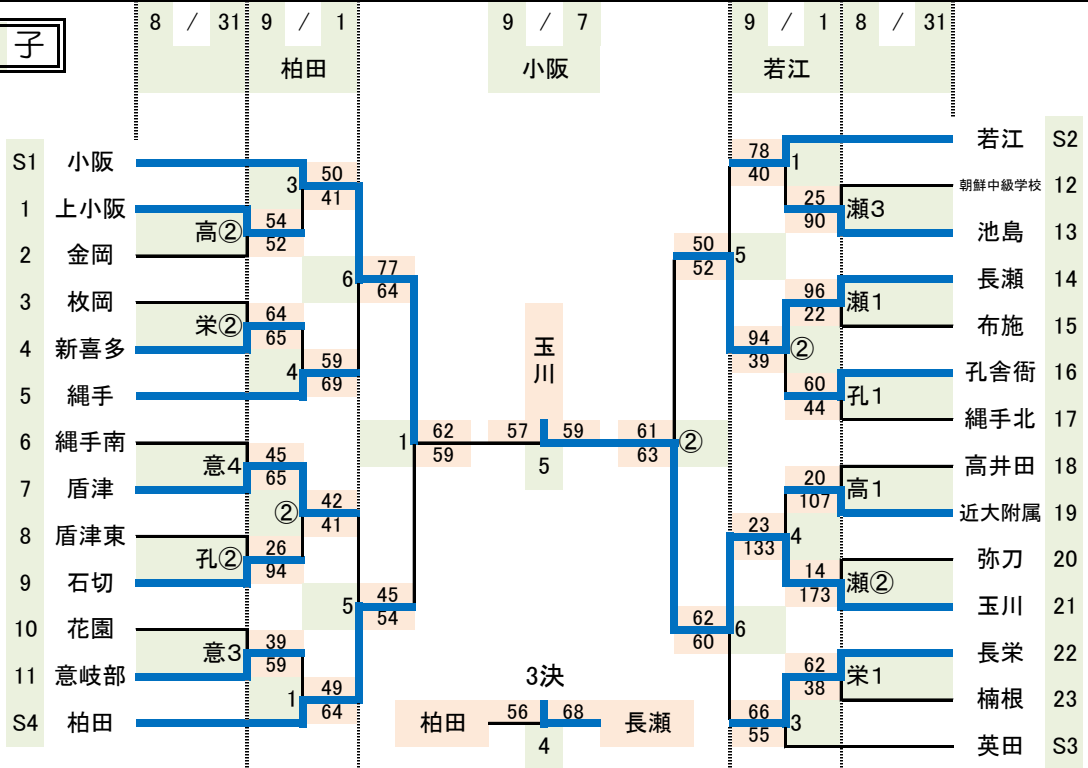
子

| 8 / 31 | 9 / 1 | 9 / 7 | 9 / 1 | 8 / 31 |
|---|---|---|---|---|
| | 柏田 | 小阪 | 若江 | |

S1 小阪
1 上小阪
2 金岡
3 枚岡
4 新喜多
5 縄手
6 縄手南
7 盾津
8 盾津東
9 石切
10 花園
11 意岐部
S4 柏田

高② 54 52
3 50 41
栄② 64 65
4 59 69
6 77 64
意4 45 65
② 42 41
孔② 26 94
意3 39 59
1 49 64
5 45 54
1 62 59

玉川
57 59
5

61 63 ②

若江 S2
朝鮮中級学校 12
池島 13
長瀬 14
布施 15
孔舎衙 16
縄手北 17
高井田 18
近大附属 19
弥刀 20
玉川 21
長栄 22
楠根 23
英田 S3

78 40 1
25 90 瀬3
50 52 5
96 22 瀬1
94 39 ②
60 44 孔1
20 107 高1
23 133 4
14 173 瀬②
62 60 6
62 38 栄1
66 55 3

3決
柏田 56 68 長瀬
4